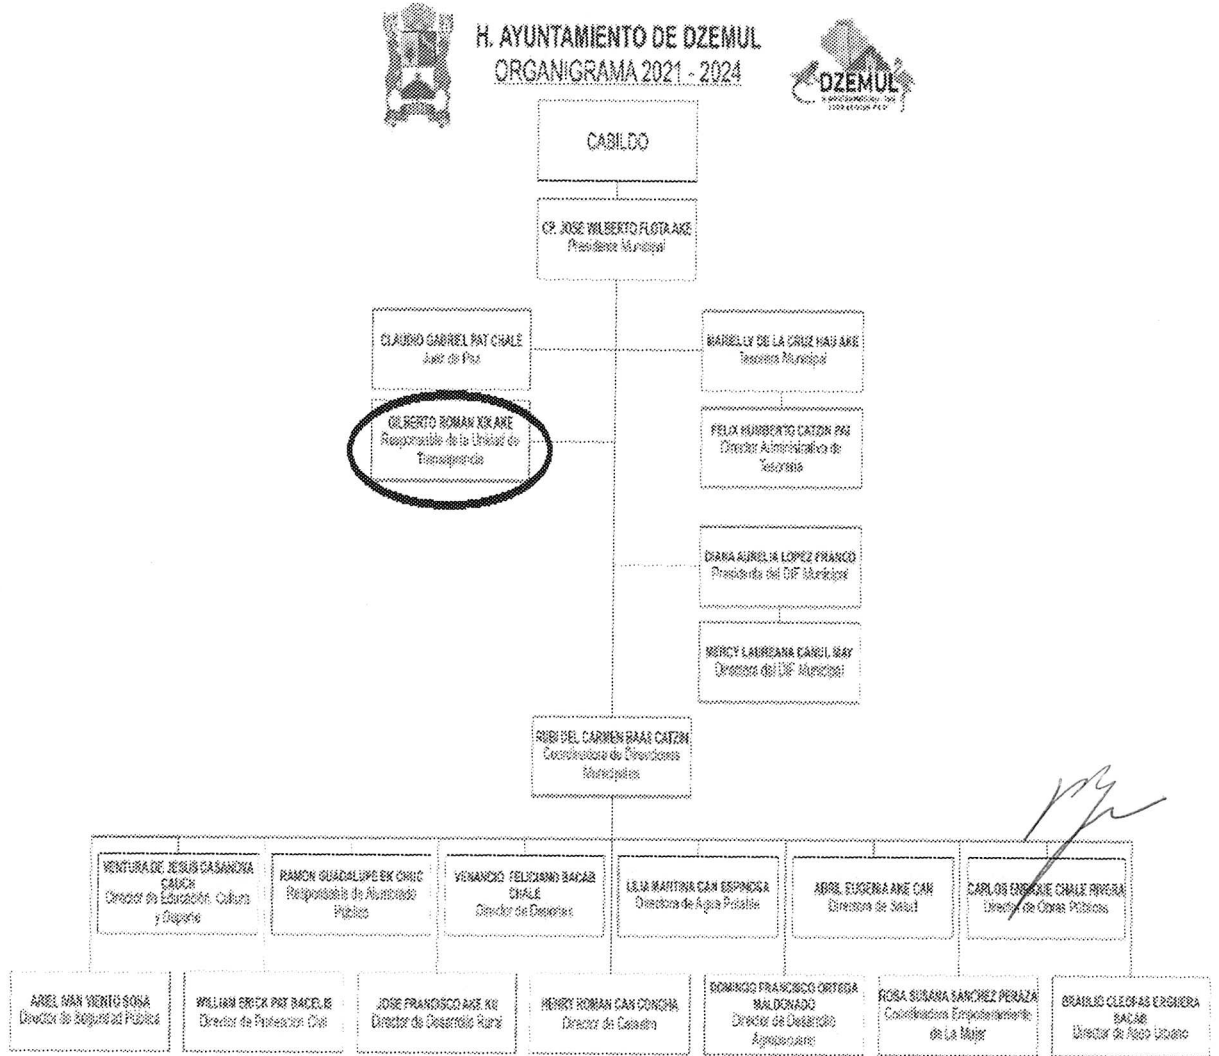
H. AYUNTAMIENTO DE DZEMUL
ORGANIGRAMA 2021 - 2024

DZEMUL

CABILDO

CP. JOSE WILBERTO FLOTA AKE
Presidente Municipal

CLAUDIO GABRIEL PAT CHALE
Juez de Paz

GILBERTO ROMAN KK AKE
Responsable de la Unidad de Transparencia

MARELLY DE LA CRUZ HAU AKE
Tesorera Municipal

FELIX HUMBERTO CATZIN PAT
Director Administrativo de Tesorería

DIANA AURELIA LOPEZ FRANCO
Presidenta del DIF Municipal

MERCY LAUREANA CANUL MAY
Directora del DIF Municipal

RUBI DEL CARMEN BAAS CATZIN
Coordinadora de Direcciones Municipales

VENTURA DE JESUS CASANOVA CAUCH
Director de Educación, Cultura y Deporte

RAMON GUADALUPE EK CHUC
Responsable de Alumbrado Público

VENANCIO FELICIANO BACAB CHALE
Director de Deportes

LILIA MARTINA CAN ESPINOSA
Directora de Agua Potable

ABRIL EUGENIA AKE CAN
Directora de Salud

CARLOS ENRIQUE CHALE RIVERA
Director de Obras Públicas

ARIEL IVAN VIENTO SOSA
Director de Seguridad Pública

WILLIAM ERICK PAT BACELIS
Director de Protección Civil

JOSE FRANCISCO AKE KU
Director de Desarrollo Rural

HENRY ROMAN CAN CONCHA
Director de Catastro

DOMINGO FRANCISCO ORTEGA MALDONADO
Director de Desarrollo Agropecuario

ROSA SUSANA SANCHEZ PERAZA
Coordinadora Empoderamiento de La Mujer

BRAULIO CLEOFAS ERGUERA BACAB
Director de Aseo Urbano